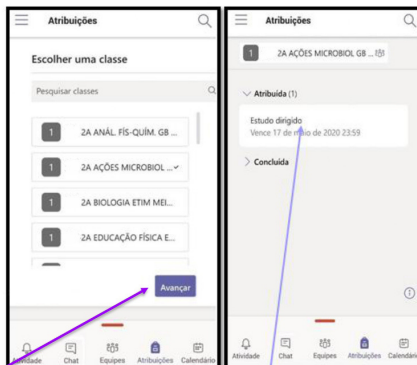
Atribuições

Escolher uma classe

Pesquisar classes

1 2A ANÁL. FÍS-QUÍM. GB ...

1 2A AÇÕES MICROBIOL ...

1 2A BIOLOGIA ETIM MEI...

1 2A EDUCAÇÃO FÍSICA E...

Avançar

Atividade Chat Equipes Atribuições Calendário

Atribuições

1 2A AÇÕES MICROBIOL GB ...

Atribuída (1)

Estudo dirigido
Vence 17 de maio de 2020 23:59

Concluída

Atividade Chat Equipes Atribuições Calendário